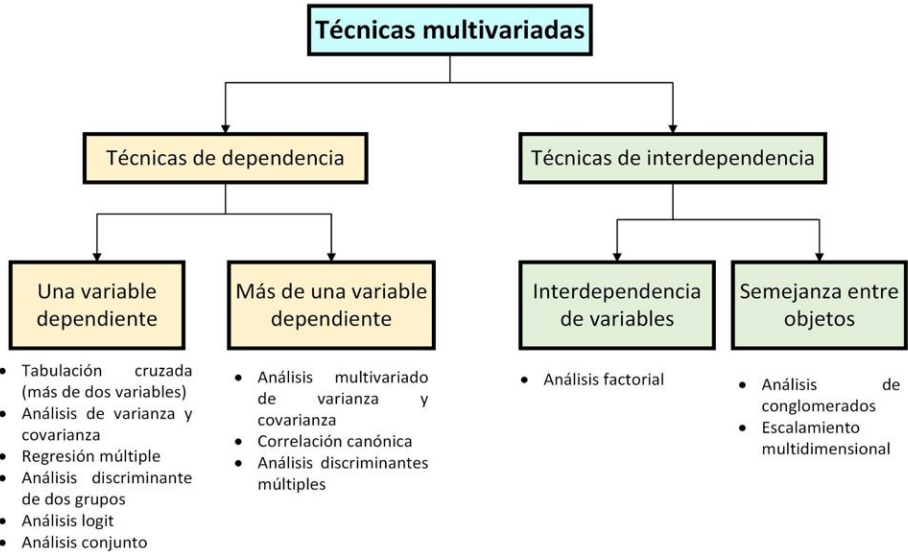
Técnicas multivariadas

Técnicas de dependencia

Técnicas de interdependencia

Una variable dependiente

- Tabulación cruzada (más de dos variables)
- Análisis de varianza y covarianza
- Regresión múltiple
- Análisis discriminante de dos grupos
- Análisis logit
- Análisis conjunto

Más de una variable dependiente

- Análisis multivariado de varianza y covarianza
- Correlación canónica
- Análisis discriminantes múltiples

Interdependencia de variables

- Análisis factorial

Semejanza entre objetos

- Análisis de conglomerados
- Escalamiento multidimensional